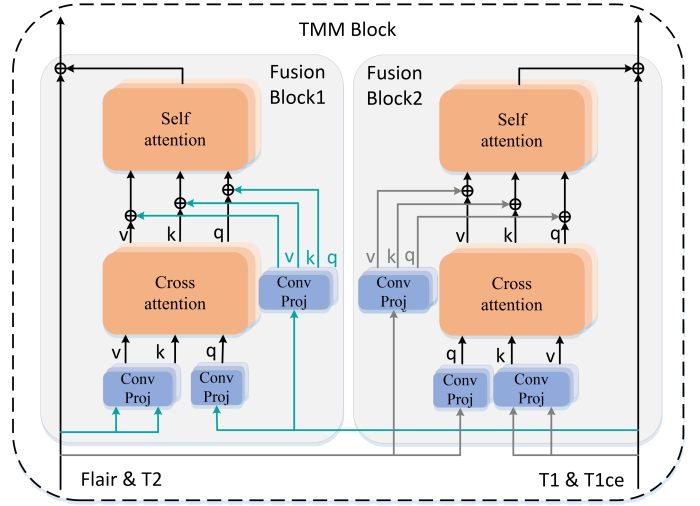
TMM Block

Fusion Block1

Self attention

v k q

v k q

Cross attention

Conv Proj

v k q

Conv Proj

Conv Proj

Fusion Block2

Self attention

v k q

v k q

Conv Proj

Cross attention

q k v

Conv Proj

Conv Proj

Flair & T2

T1 & T1ce